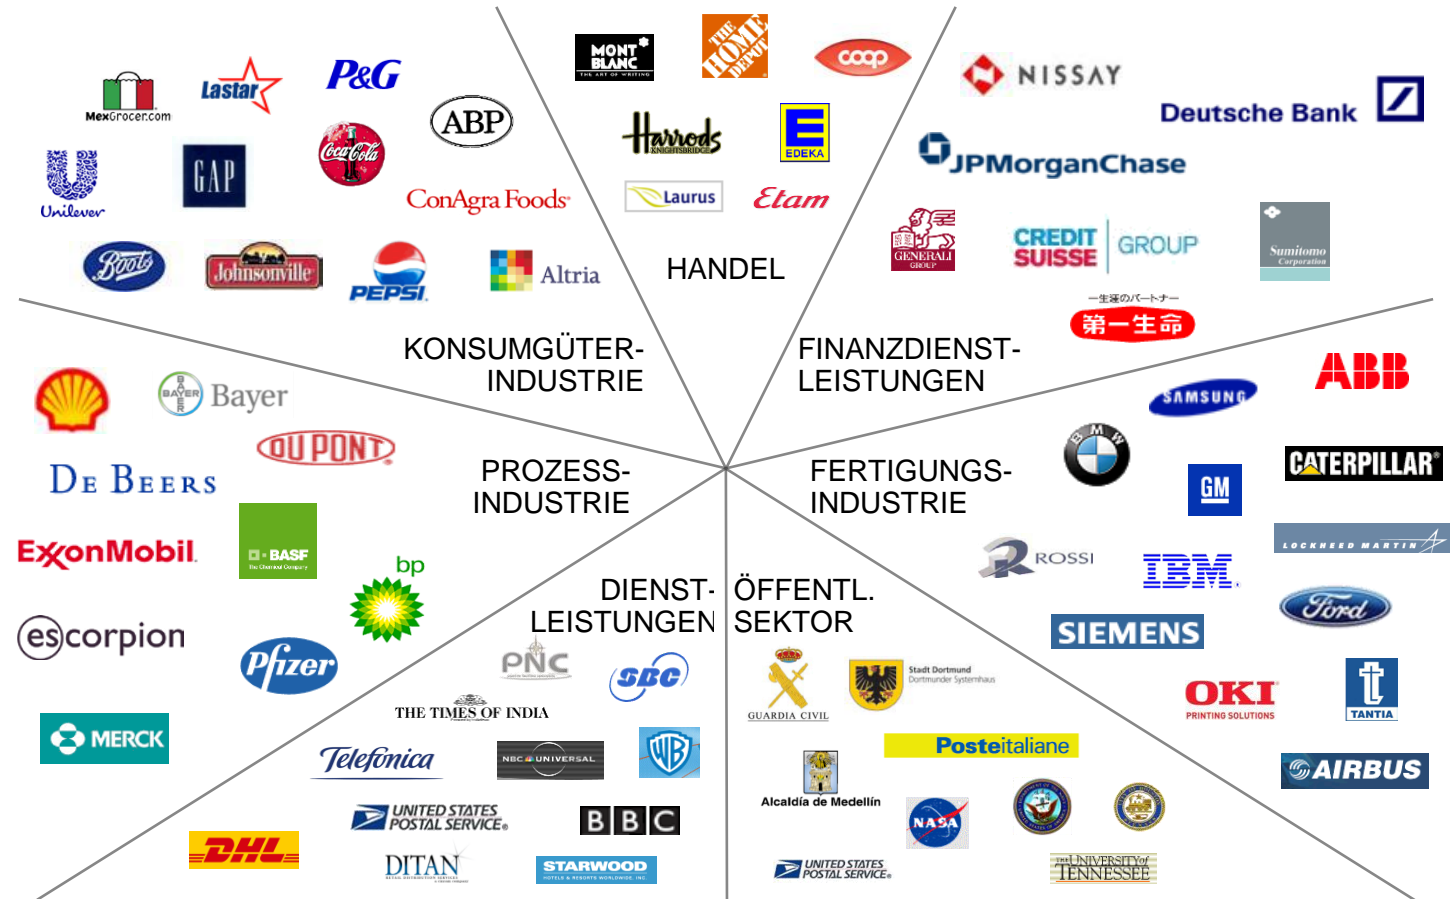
MexGrocer.com
Lastar
P&G
ABP
Unilever
GAP
Coca-Cola
ConAgra Foods
Boots
Johnsonville
PEPSI
Altria

MONT BLANC
THE ART OF WRITING
THE HOME DEPOT
coop
Harrods
KNIGHTSBRIDGE
E
EDEKA
Laurus
Etam
HANDEL

NISSAY
Deutsche Bank
JPMorganChase
GENERALI GROUP
CREDIT SUISSE | GROUP
Sumitomo Corporation
一生涯のパートナー
第一生命

KONSUMGÜTER-INDUSTRIE
FINANZDIENST-LEISTUNGEN

Bayer
BAYER
DU PONT
DE BEERS
ExxonMobil
BASF
The Chemical Company
bp
escorpion
Pfizer
MERCK
PROZESS-INDUSTRIE

ABB
SAMSUNG
BMW
CATERPILLAR
GM
LOCKHEED MARTIN
ROSSI
IBM
Ford
SIEMENS
OKI
PRINTING SOLUTIONS
TANTIA
AIRBUS
FERTIGUNGS-INDUSTRIE

DIENST-LEISTUNGEN
PNC
SBC
THE TIMES OF INDIA
Telefonica
NBC UNIVERSAL
WB
UNITED STATES POSTAL SERVICE
BBC
DHL
DITAN
STARWOOD
HOTELS & RESORTS WORLDWIDE, INC.

ÖFFENTL. SEKTOR
GUARDIA CIVIL
Stadt Dortmund
Dortmunder Systemhaus
Posteitaliane
Alcaldía de Medellín
NASA
UNITED STATES POSTAL SERVICE
THE UNIVERSITY of TENNESSEE